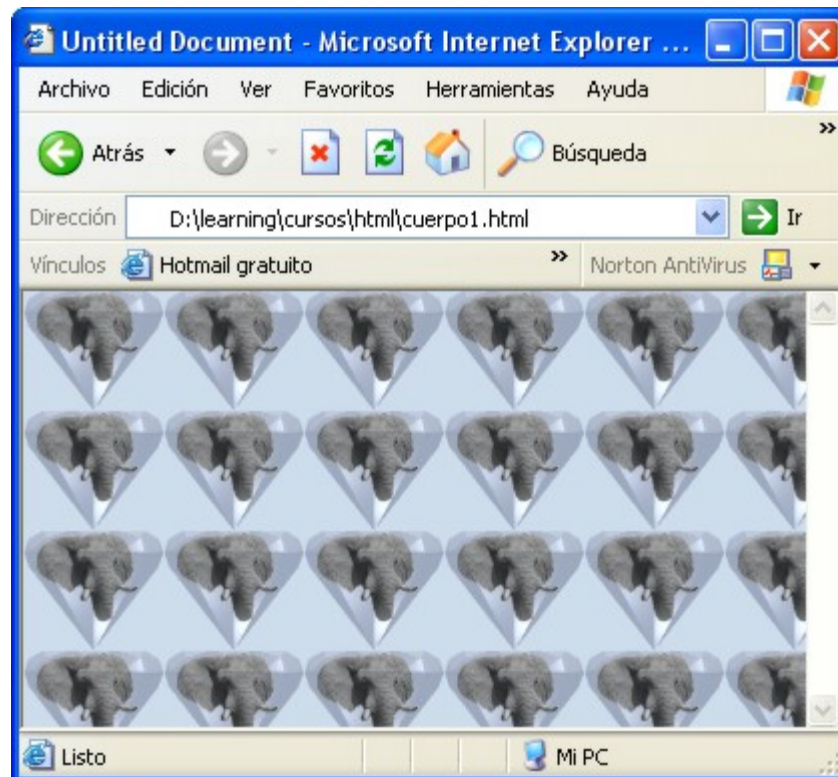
Untitled Document - Microsoft Internet Explorer ...

Archivo Edición Ver Favoritos Herramientas Ayuda

Atrás Búsqueda

Dirección D:\learning\cursos\html\cuerpo1.html Ir

Vínculos Hotmail gratuito Norton AntiVirus

Listo Mi PC